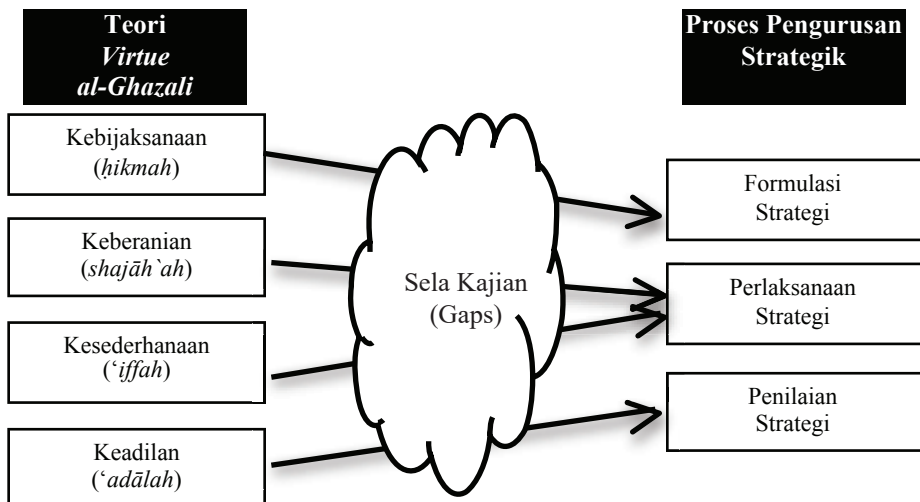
Teori
*Virtue*
*al-Ghazali*

Proses Pengurusan
Strategik

Kebijaksanaan
(*ḥikmah*)

Keberanian
(*shajāh`ah*)

Kesederhanaan
(ʻ*iffah*)

Keadilan
(ʻ*adālah*)

Sela Kajian
(Gaps)

Formulasi
Strategi

Perlaksanaan
Strategi

Penilaian
Strategi